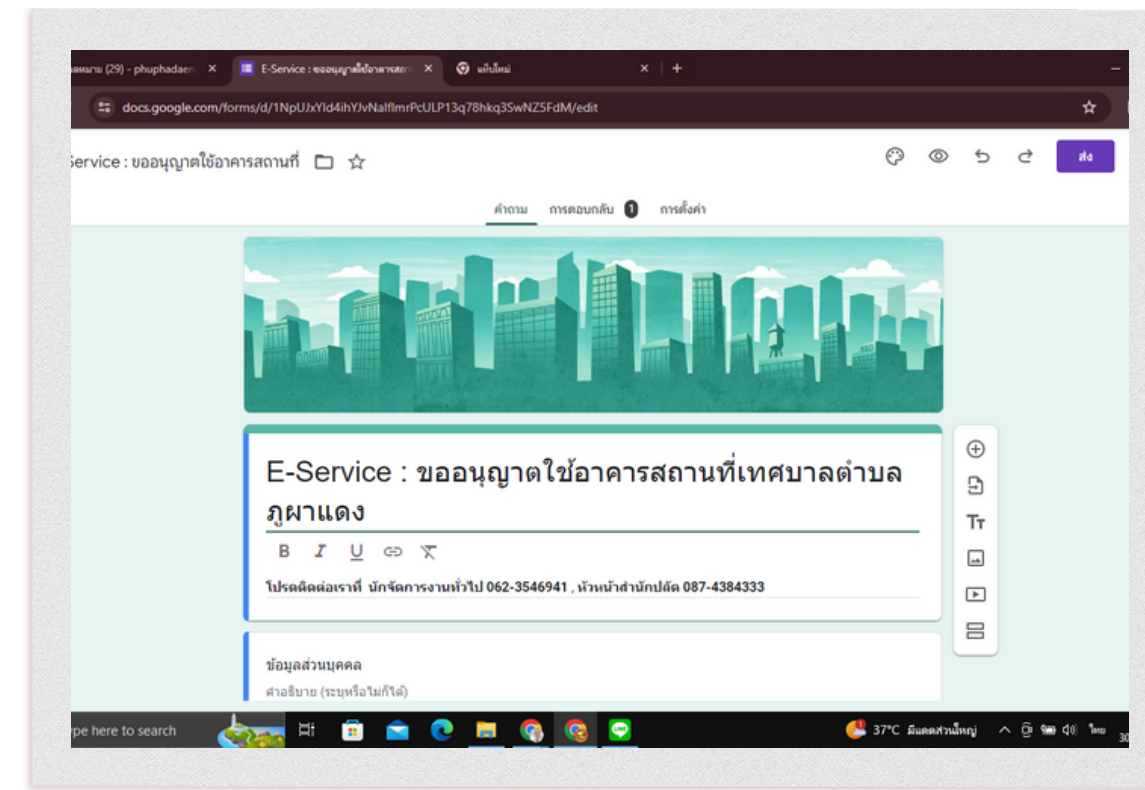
จดหมาย (29) - phuphadaen ×
E-Service : ขออนุญาตใช้อาคารสถา ×
แท็บใหม่ ×
+

docs.google.com/forms/d/1NpUJxYld4ihYJvNaIflmrPcULP13q78hkq3SwNZ5FdM/edit

Service : ขออนุญาตใช้อาคารสถานที่

ส่ง

คำถาม การตอบกลับ 1 การตั้งค่า

E-Service : ขออนุญาตใช้อาคารสถานที่เทศบาลตำบลภูผาแดง

B I U

โปรดติดต่อเราที่ นักจัดการงานทั่วไป 062-3546941 , หัวหน้าสำนักปลัด 087-4384333

Tт

ข้อมูลส่วนบุคคล

คำอธิบาย (ระบุหรือไม่ก็ได้)

pe here to search

37°C มีแดดส่วนใหญ่ ไทย 30